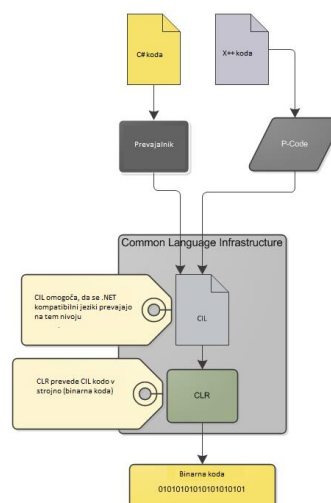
C# koda

X++ koda

Prevajalnik

P-Code

Common Language Infrastructure

CIL omogoča, da se .NET kompatibilni jeziki prevajajo na tem nivoju

CIL

CLR prevede CIL kodo v strojno (binarna koda)

CLR

Binarna koda
010101010101010101